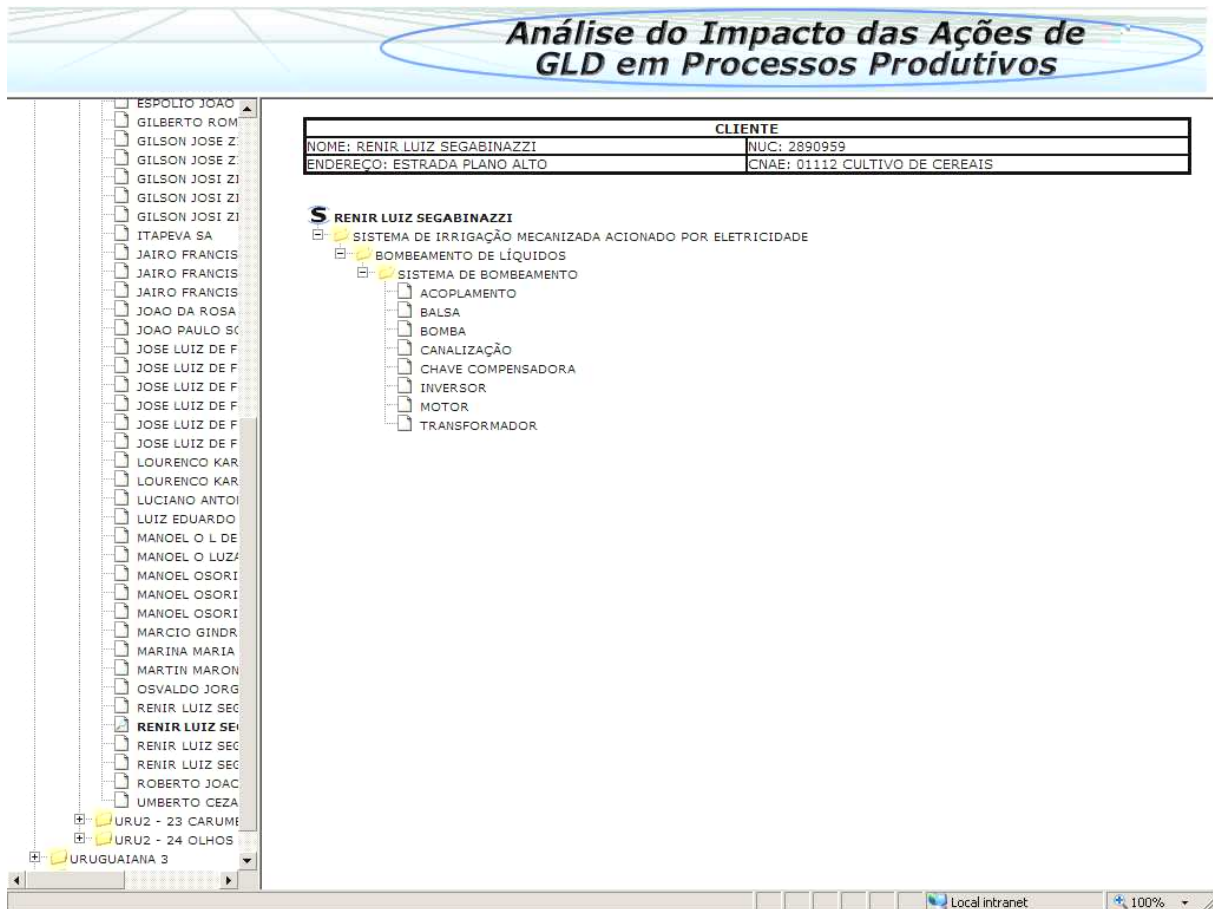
Análise do Impacto das Ações de GLD em Processos Produtivos

ESPOLIO JOAO
GILBERTO ROM
GILSON JOSE Z
GILSON JOSE Z
GILSON JOSI ZI
GILSON JOSI ZI
GILSON JOSI ZI
ITAPEVA SA
JAIRO FRANCIS
JAIRO FRANCIS
JAIRO FRANCIS
JOAO DA ROSA
JOAO PAULO S
JOSE LUIZ DE F
JOSE LUIZ DE F
JOSE LUIZ DE F
JOSE LUIZ DE F
JOSE LUIZ DE F
JOSE LUIZ DE F
LOURENCO KAR
LOURENCO KAR
LUCIANO ANTO
LUIZ EDUARDO
MANOEL O L DE
MANOEL O LUZ
MANOEL OSORI
MANOEL OSORI
MANOEL OSORI
MARCIO GINDR
MARINA MARIA
MARTIN MARON
OSVALDO JORG
RENIR LUIZ SE
RENIR LUIZ SE
RENIR LUIZ SE
RENIR LUIZ SE
ROBERTO JOAC
UMBERTO CEZA
URU2 - 23 CARUM
URU2 - 24 OLHOS
URUGUAIANA 3

| CLIENTE | |
|---|---|
| NOME: RENIR LUIZ SEGABINAZZI | NUC: 2890959 |
| ENDEREÇO: ESTRADA PLANO ALTO | CNAE: 01112 CULTIVO DE CEREAIS |

S RENIR LUIZ SEGABINAZZI
SISTEMA DE IRRIGAÇÃO MECANIZADA ACIONADO POR ELETRICIDADE
BOMBEAMENTO DE LÍQUIDOS
SISTEMA DE BOMBEAMENTO
ACOPLAMENTO
BALSA
BOMBA
CANALIZAÇÃO
CHAVE COMPENSADORA
INVERSOR
MOTOR
TRANSFORMADOR

Local intranet
100%